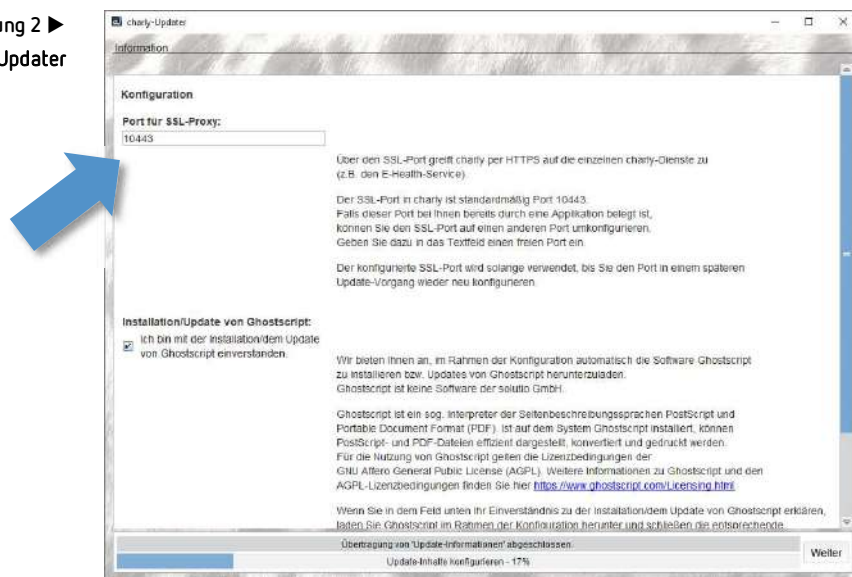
ung 2 ▶
Updater

charly-Updater

Information

Konfiguration

Port für SSL-Proxy:

10443

Über den SSL-Port greift charly per HTTPS auf die einzelnen charly-Dienste zu (z.B. den E-Health-Service).

Der SSL-Port in charly ist standardmäßig Port 10443.
Falls dieser Port bei Ihnen bereits durch eine Applikation belegt ist, können Sie den SSL-Port auf einen anderen Port umkonfigurieren.
Geben Sie dazu in das Textfeld einen freien Port ein.

Der konfigurierte SSL-Port wird solange verwendet, bis Sie den Port in einem späteren Update-Vorgang wieder neu konfigurieren.

Installation/Update von Ghostscript:

Ich bin mit der Installation/dem Update von Ghostscript einverstanden.

Wir bieten Ihnen an, im Rahmen der Konfiguration automatisch die Software Ghostscript zu installieren bzw. Updates von Ghostscript herunterzuladen.
Ghostscript ist keine Software der solutio GmbH.

Ghostscript ist ein sog. Interpreter der Seitenbeschreibungssprachen PostScript und Portable Document Format (PDF). Ist auf dem System Ghostscript installiert, können PostScript- und PDF-Dateien effizient dargestellt, konvertiert und gedruckt werden.
Für die Nutzung von Ghostscript gelten die Lizenzbedingungen der GNU Affero General Public License (AGPL). Weitere Informationen zu Ghostscript und den AGPL-Lizenzbedingungen finden Sie hier https://www.ghostscript.com/Licensing.html

Wenn Sie in dem Feld unten Ihr Einverständnis zu der Installation/dem Update von Ghostscript erklären, laden Sie Ghostscript im Rahmen der Konfiguration herunter und schließen die entsprechende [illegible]

Übertragung von 'Update-Informationen' abgeschlossen.

Update-Inhalte konfigurieren - 17%

Weiter